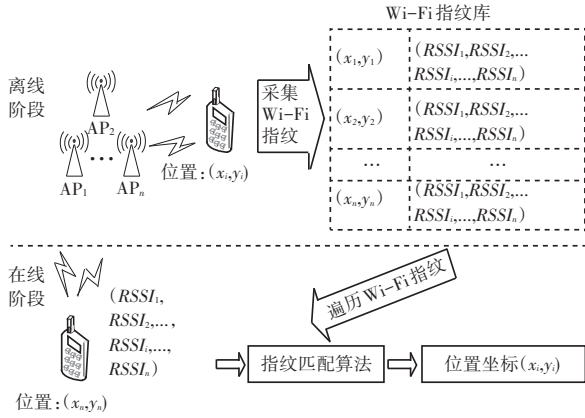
Wi-Fi指纹库

离线阶段

$AP_2$

$AP_1$ … $AP_n$

位置：$(x_i,y_i)$

采集Wi-Fi指纹

| $(x_1,y_1)$ | $(RSSI_1,RSSI_2,\ldots RSSI_i,\ldots,RSSI_n)$ |
|---|---|
| $(x_2,y_2)$ | $(RSSI_1,RSSI_2,\ldots RSSI_i,\ldots,RSSI_n)$ |
| … | … |
| $(x_n,y_n)$ | $(RSSI_1,RSSI_2,\ldots RSSI_i,\ldots,RSSI_n)$ |

在线阶段

$(RSSI_1, RSSI_2,\ldots, RSSI_i,\ldots, RSSI_n)$

遍历Wi-Fi指纹

指纹匹配算法

位置坐标$(x_i,y_i)$

位置：$(x_n,y_n)$